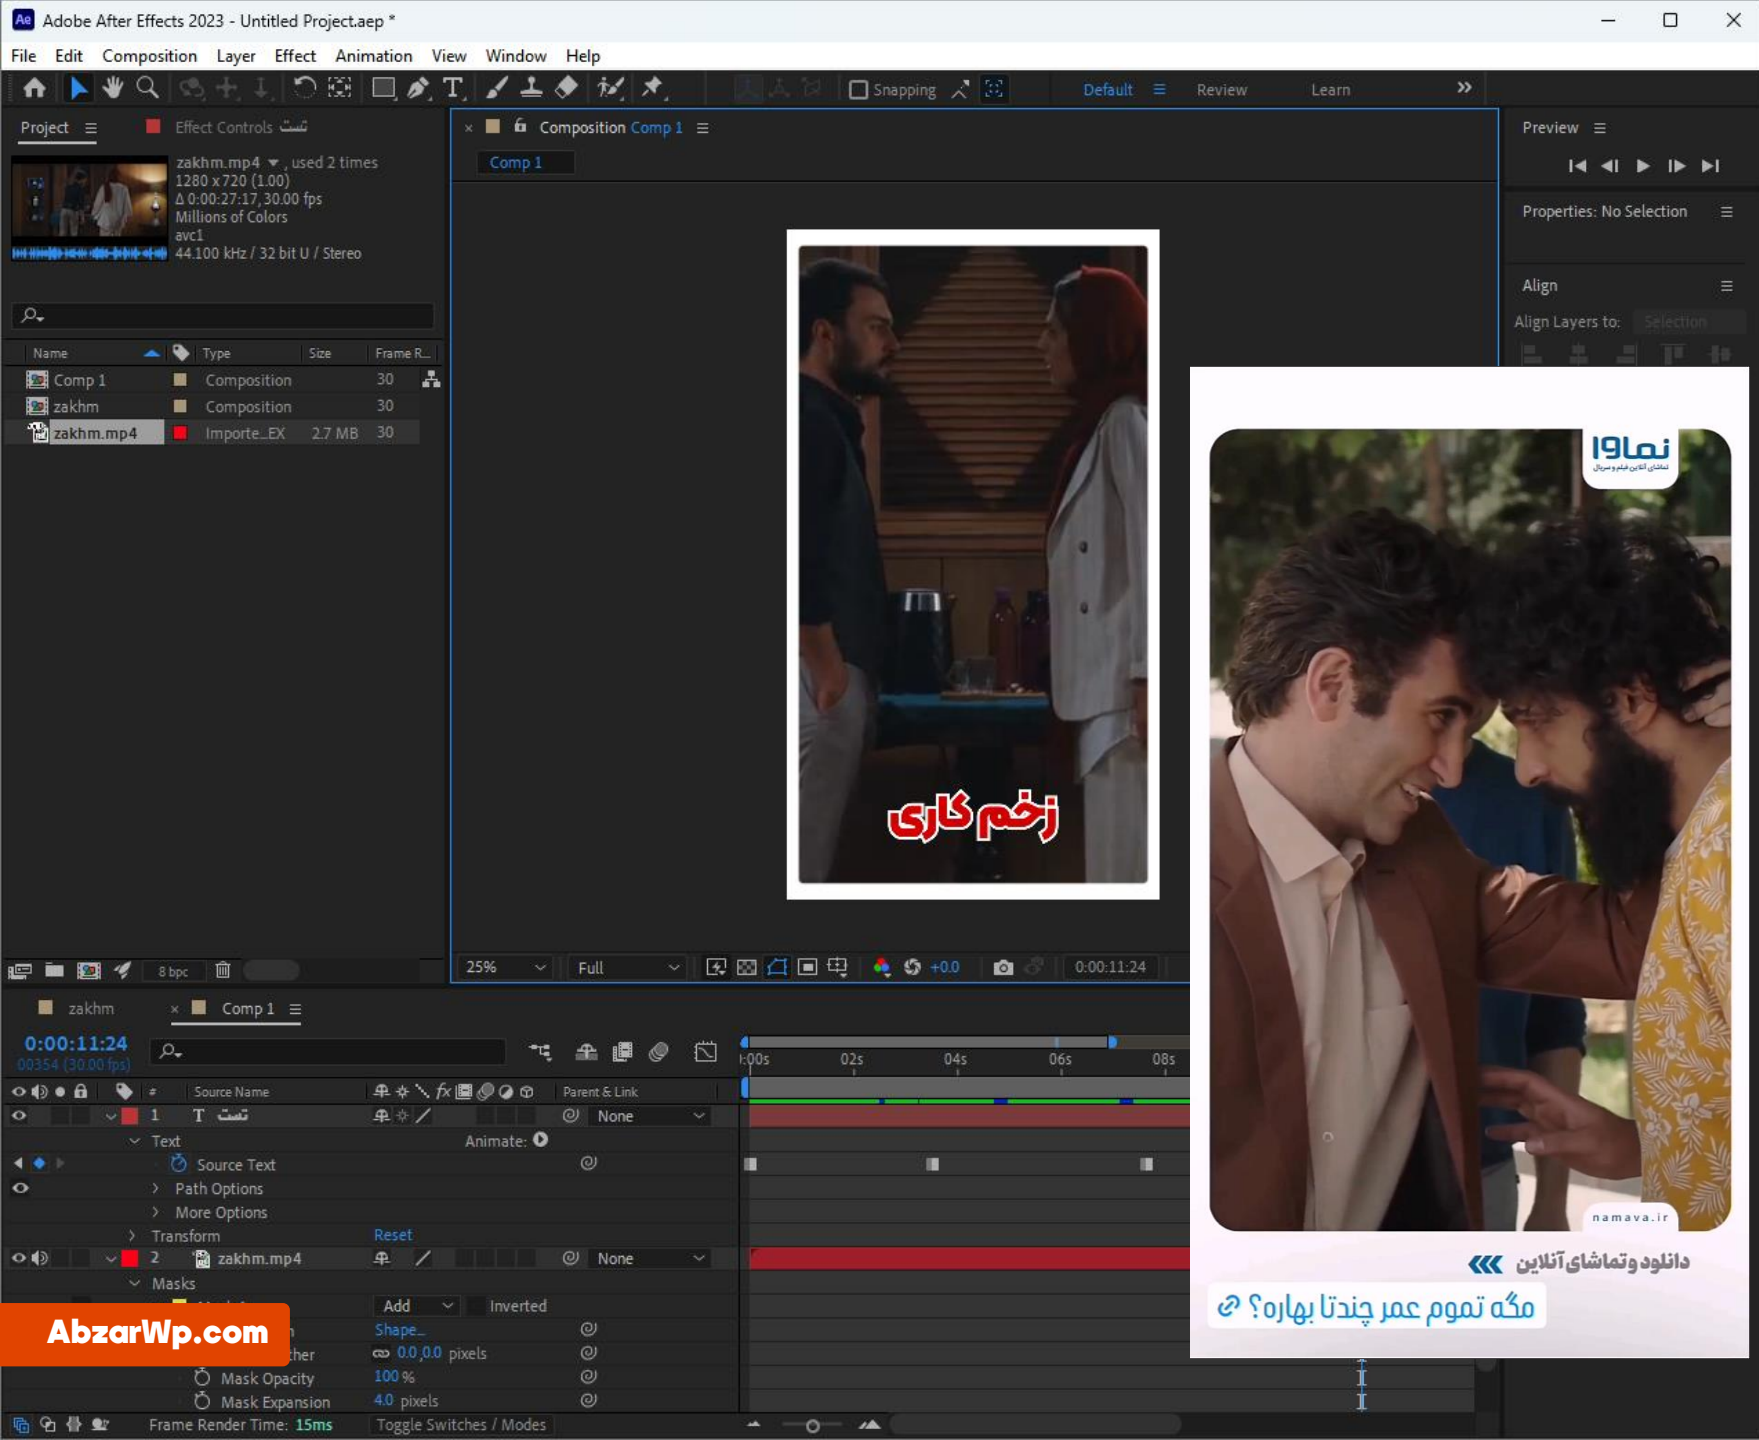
Adobe After Effects 2023 - Untitled Project.aep *

File Edit Composition Layer Effect Animation View Window Help

Snapping Default Review Learn

Project Effect Controls تست

zakhm.mp4, used 2 times
1280 x 720 (1.00)
Δ 0:00:27:17, 30.00 fps
Millions of Colors
avc1
44.100 kHz / 32 bit U / Stereo

| Name | Type | Size | Frame R... |
|---|---|---|---|
| Comp 1 | Composition | | 30 |
| zakhm | Composition | | 30 |
| zakhm.mp4 | Importe...EX | 2.7 MB | 30 |

8 bpc

Composition Comp 1

Comp 1

زخم کاری

25% Full +0.0 0:00:11:24

Preview

Properties: No Selection

Align

Align Layers to: Selection

zakhm Comp 1

0:00:11:24
00354 (30.00 fps)

:00s 02s 04s 06s 08s

Source Name Parent & Link

1 T تست None
Text Animate:
Source Text
Path Options
More Options
Transform Reset
2 zakhm.mp4 None
Masks
Add Inverted
Shape...
her 0.0,0.0 pixels
Mask Opacity 100 %
Mask Expansion 4.0 pixels

Frame Render Time: 15ms Toggle Switches / Modes

AbzarWp.com

نماوا
تماشای آنلاین فیلم و سریال

namava.ir

دانلود و تماشای آنلاین

مگه تموم عمر چندتا بهاره؟